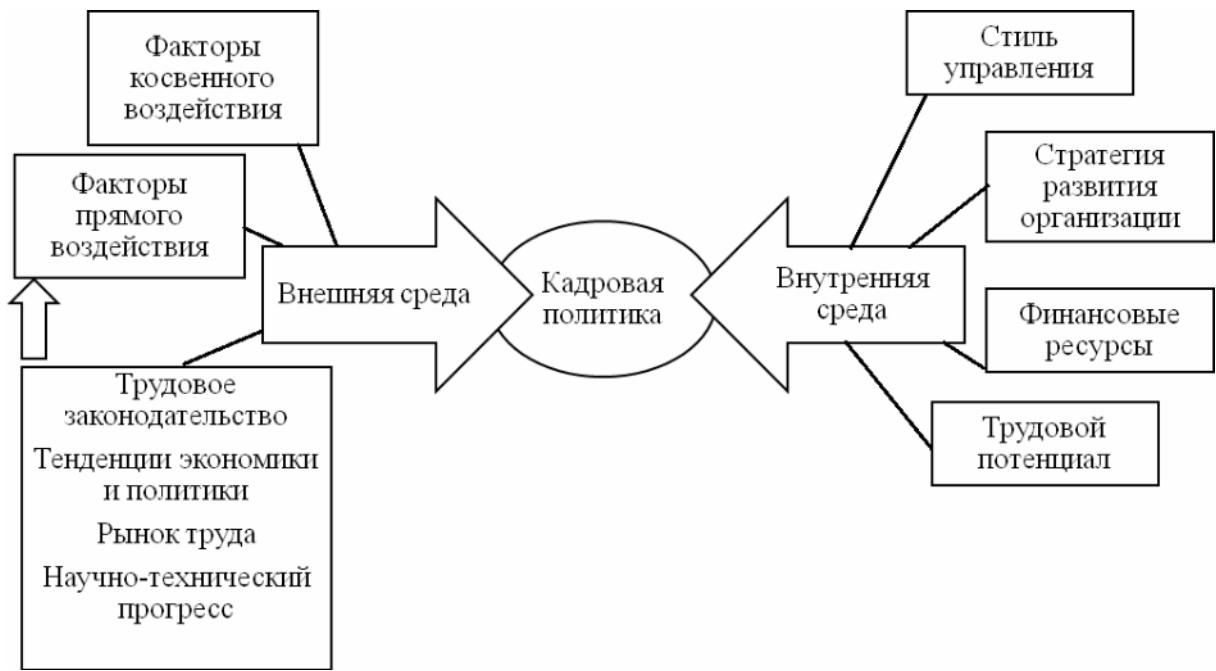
Факторы косвенного воздействия

Факторы прямого воздействия

Внешняя среда

Кадровая политика

Внутренняя среда

Стиль управления

Стратегия развития организации

Финансовые ресурсы

Трудовой потенциал

Трудовое законодательство

Тенденции экономики и политики

Рынок труда

Научно-технический прогресс